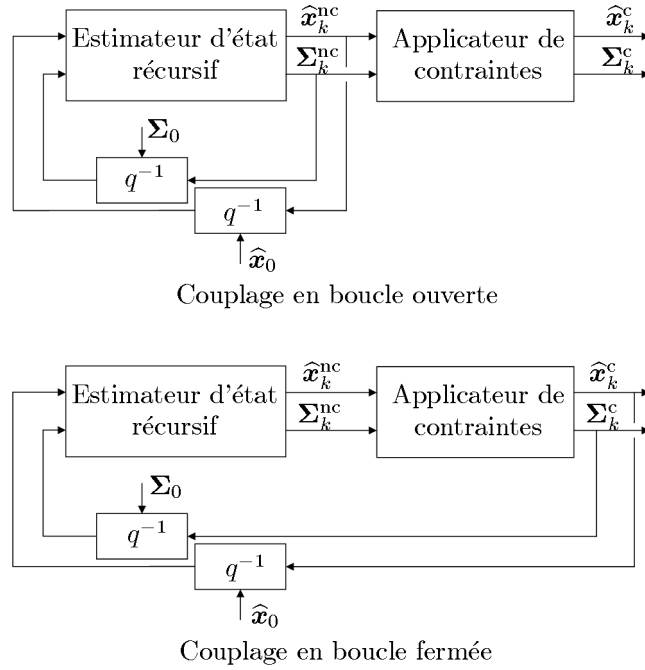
Estimateur d'état récursif

$\widehat{\boldsymbol{x}}_k^{\mathrm{nc}}$

$\boldsymbol{\Sigma}_k^{\mathrm{nc}}$

Applicateur de contraintes

$\widehat{\boldsymbol{x}}_k^{\mathrm{c}}$

$\boldsymbol{\Sigma}_k^{\mathrm{c}}$

$\boldsymbol{\Sigma}_0$

$q^{-1}$

$q^{-1}$

$\widehat{\boldsymbol{x}}_0$

Couplage en boucle ouverte

Estimateur d'état récursif

$\widehat{\boldsymbol{x}}_k^{\mathrm{nc}}$

$\boldsymbol{\Sigma}_k^{\mathrm{nc}}$

Applicateur de contraintes

$\widehat{\boldsymbol{x}}_k^{\mathrm{c}}$

$\boldsymbol{\Sigma}_k^{\mathrm{c}}$

$\boldsymbol{\Sigma}_0$

$q^{-1}$

$q^{-1}$

$\widehat{\boldsymbol{x}}_0$

Couplage en boucle fermée